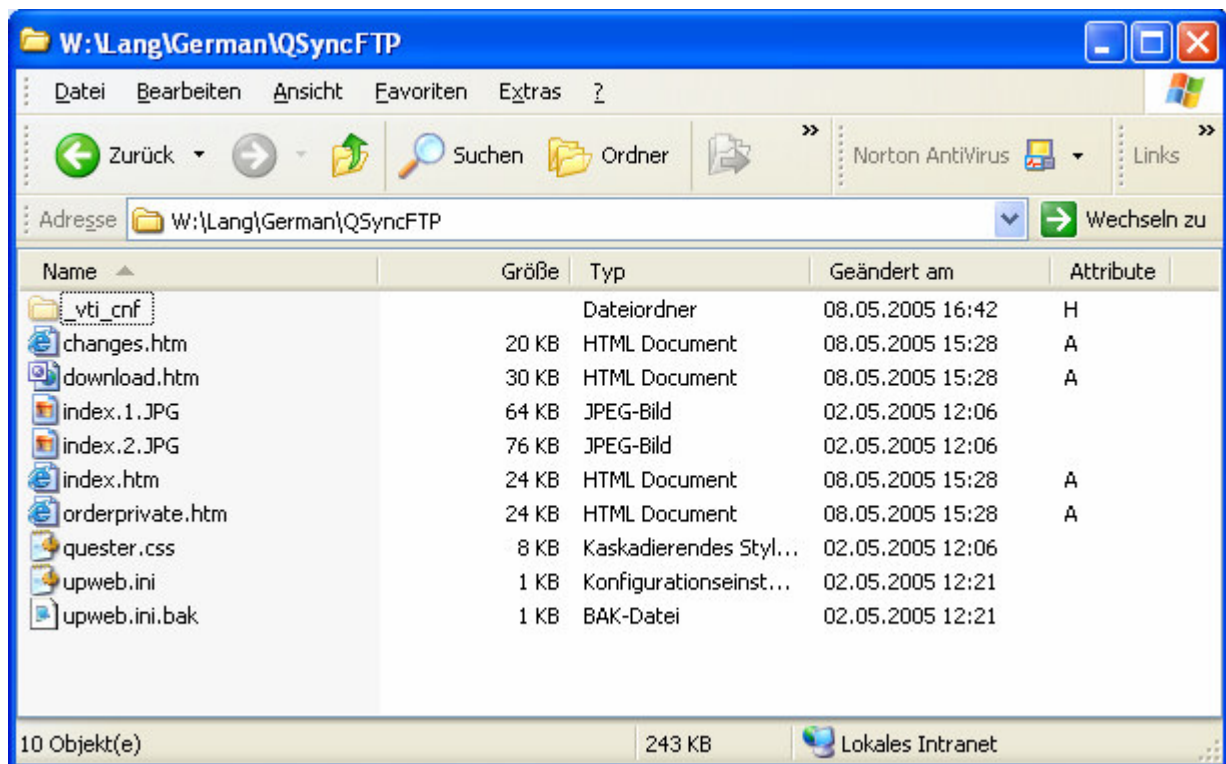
W:\Lang\German\QSyncFTP

Datei Bearbeiten Ansicht Favoriten Extras ?

Zurück Suchen Ordner Norton AntiVirus Links

Adresse W:\Lang\German\QSyncFTP Wechseln zu

| Name | Größe | Typ | Geändert am | Attribute |
|---|---|---|---|---|
| _vti_cnf | | Dateiordner | 08.05.2005 16:42 | H |
| changes.htm | 20 KB | HTML Document | 08.05.2005 15:28 | A |
| download.htm | 30 KB | HTML Document | 08.05.2005 15:28 | A |
| index.1.JPG | 64 KB | JPEG-Bild | 02.05.2005 12:06 | |
| index.2.JPG | 76 KB | JPEG-Bild | 02.05.2005 12:06 | |
| index.htm | 24 KB | HTML Document | 08.05.2005 15:28 | A |
| orderprivate.htm | 24 KB | HTML Document | 08.05.2005 15:28 | A |
| quester.css | 8 KB | Kaskadierendes Styl... | 02.05.2005 12:06 | |
| upweb.ini | 1 KB | Konfigurationseinst... | 02.05.2005 12:21 | |
| upweb.ini.bak | 1 KB | BAK-Datei | 02.05.2005 12:21 | |

10 Objekt(e) 243 KB Lokales Intranet